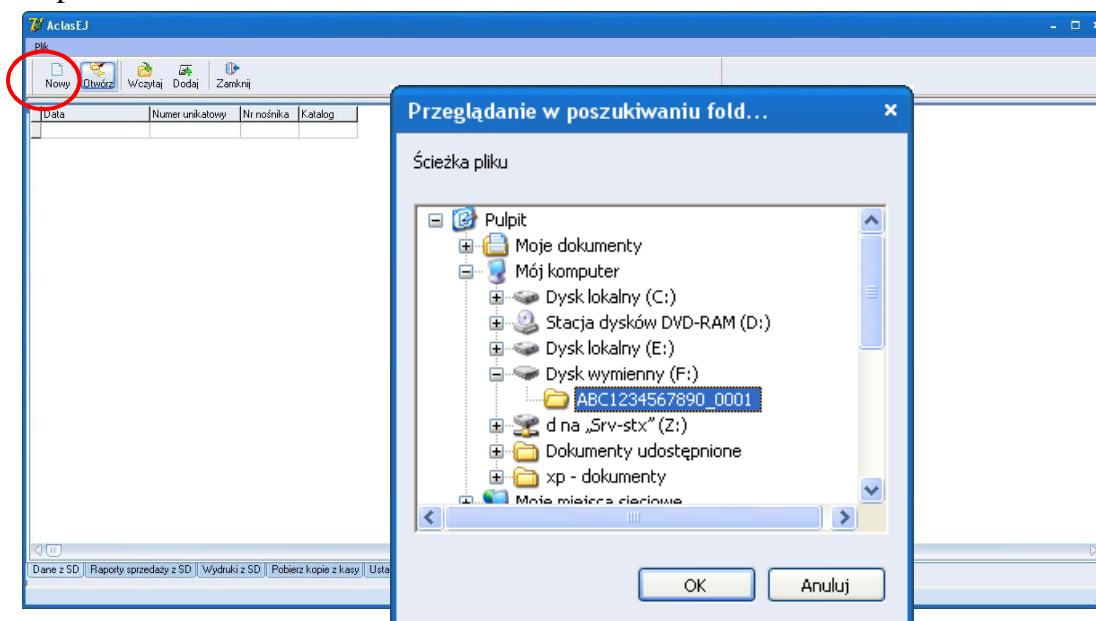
AclasEJ

Plik

Nowy Otwórz Wczytaj Dodaj Zamknij

| Data | Numer unikatowy | Nr nośnika | Katalog |
|---|---|---|---|
| | | | |

Przeglądanie w poszukiwaniu fold...

Ścieżka pliku

Pulpit
Moje dokumenty
Mój komputer
Dysk lokalny (C:)
Stacja dysków DVD-RAM (D:)
Dysk lokalny (E:)
Dysk wymienny (F:)
ABC1234567890_0001
d na „Srv-stx" (Z:)
Dokumenty udostępnione
xp - dokumenty
Moje miejsca sieciowe

OK Anuluj

Dane z SD | Raporty sprzedaży z SD | Wydruki z SD | Pobierz kopie z kasy | Usta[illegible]